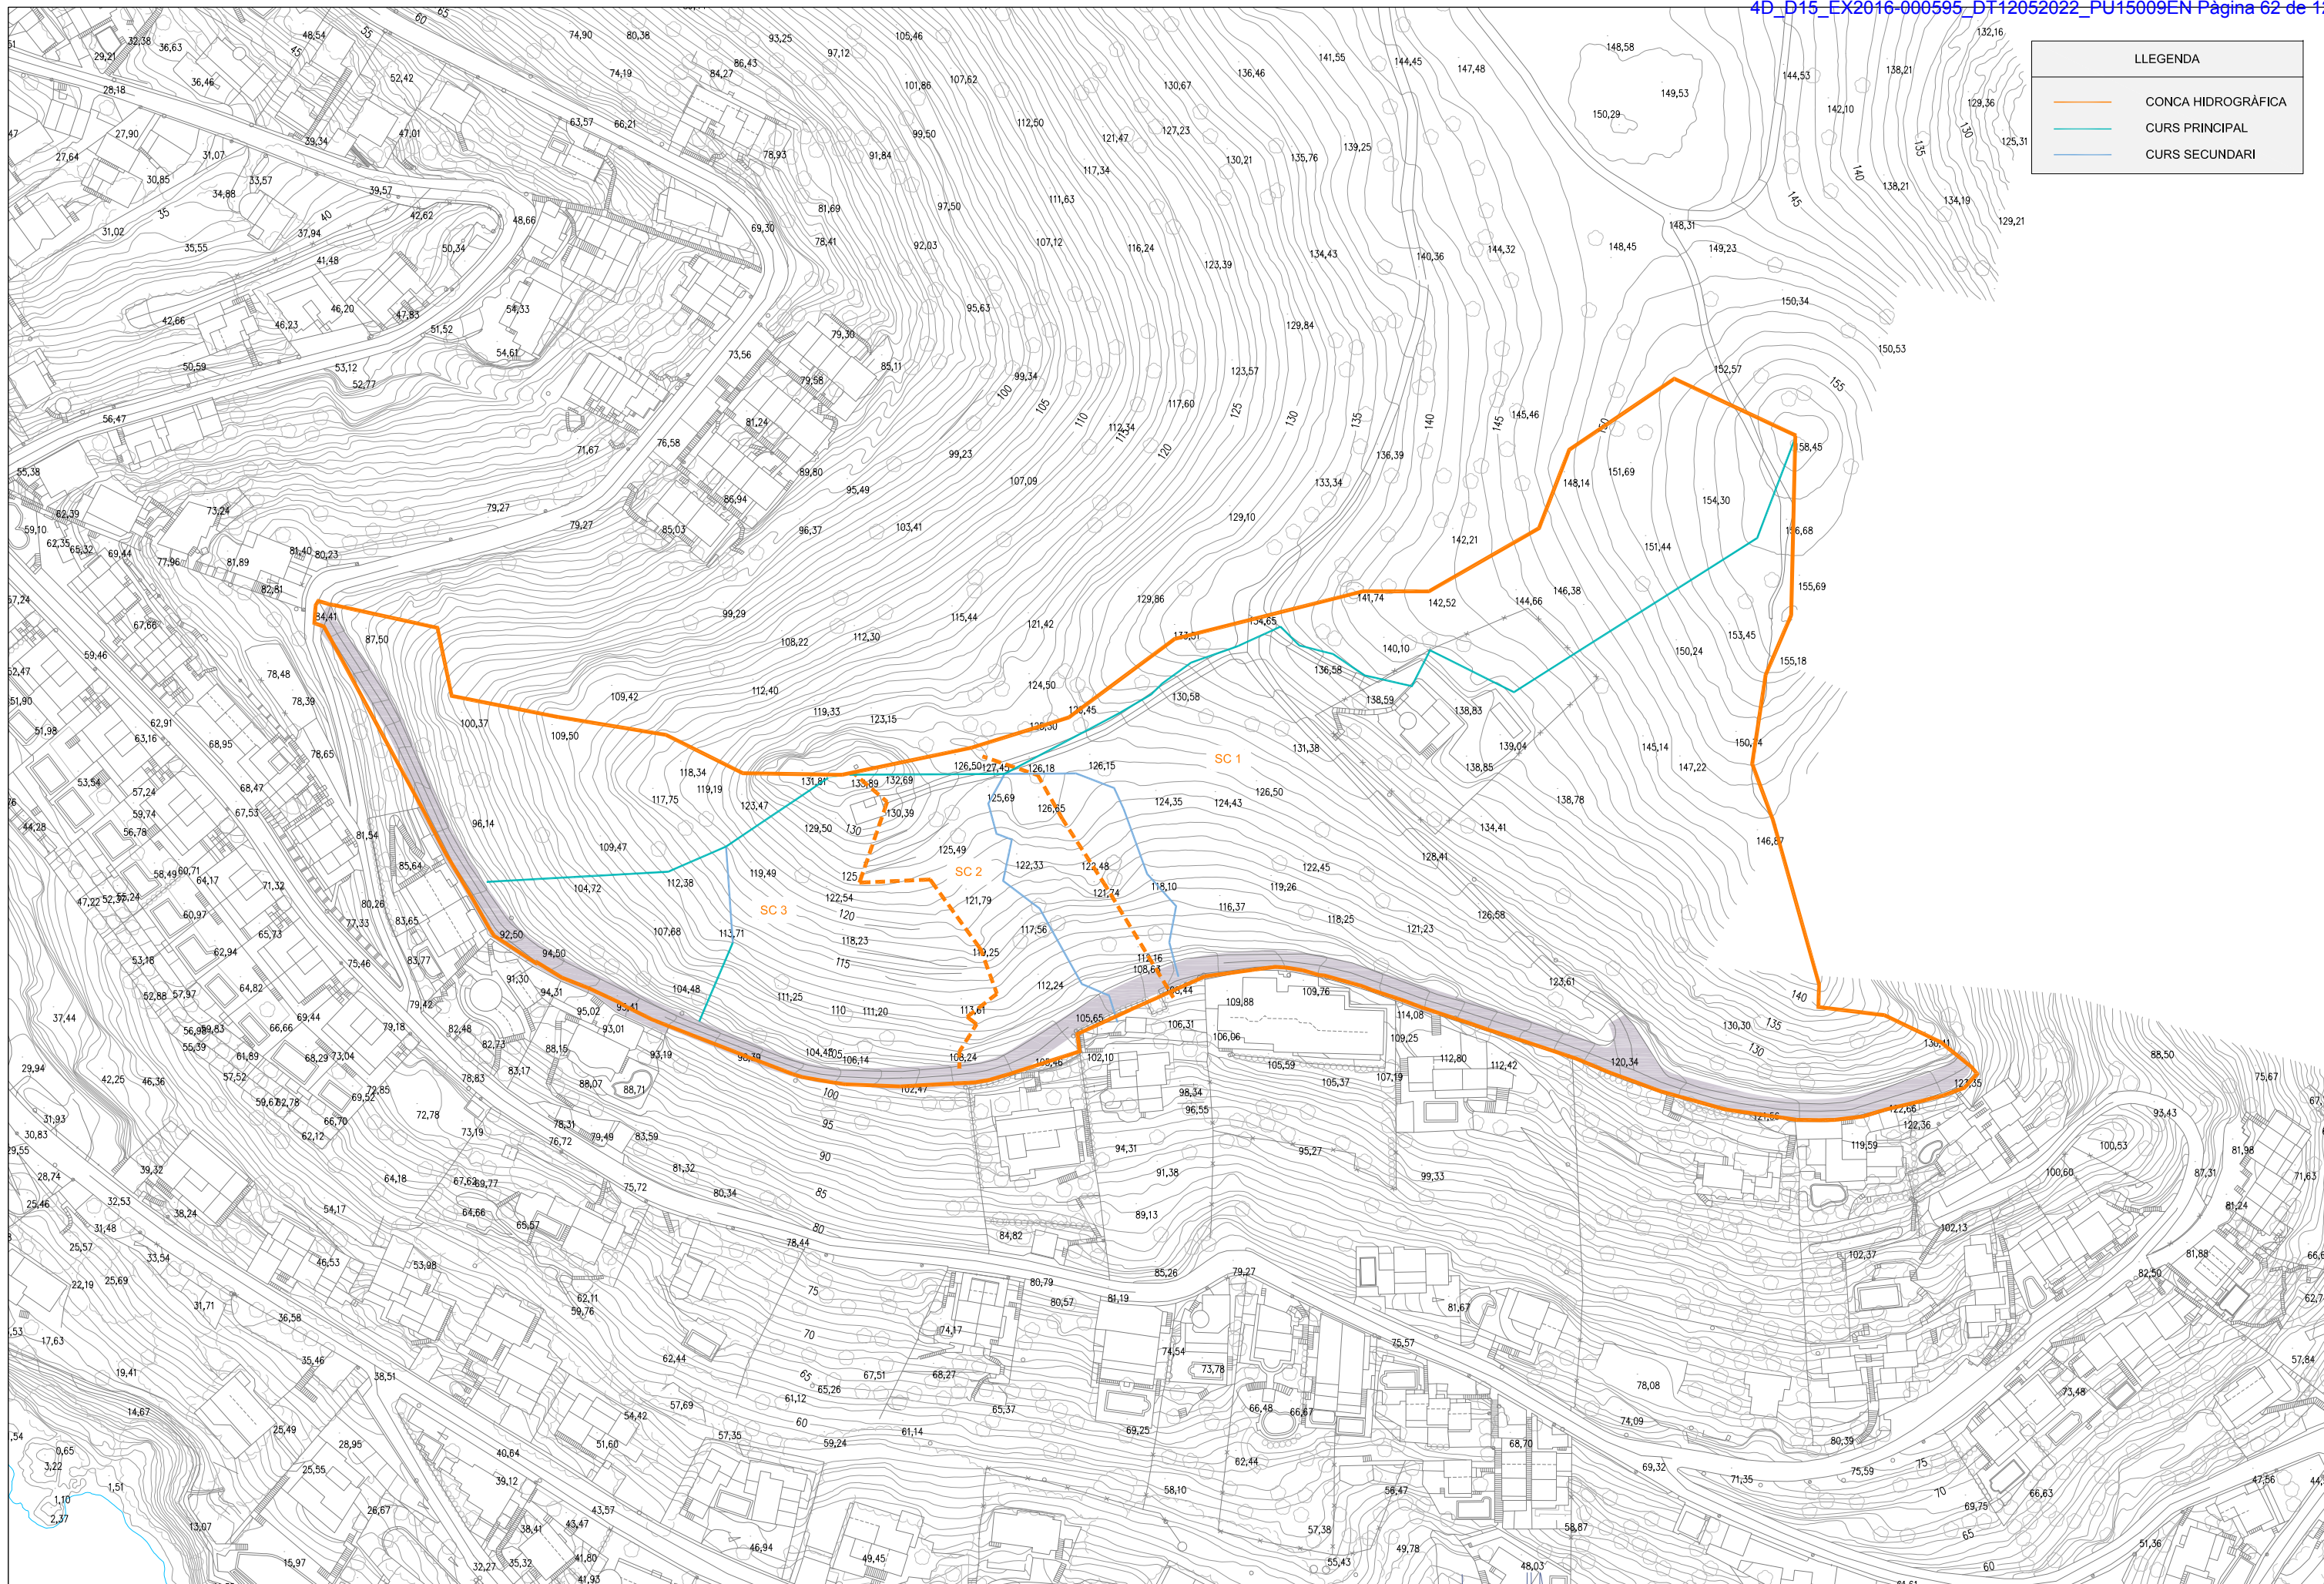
4D_D15_EX2016-000595_DT12052022_PU15009EN Pàgina 62 de 1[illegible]

LLEGENDA
CONCA HIDROGRÀFICA
CURS PRINCIPAL
CURS SECUNDARI

SC 1
SC 2
SC 3

84,41 87,50 109,42 100,37 109,50 118,34 117,75 119,19 123,47 131,81 133,89 132,69 130,39 126,50 127,45 126,18 126,15 125,69 126,85 124,35 124,43 126,50 129,50 125,49 122,33 122,48 121,74 118,10 116,37 122,54 121,79 118,23 117,56 119,25 112,16 108,61 112,24 113,61 108,24 105,65 106,31 102,10 96,14 109,47 104,72 112,38 119,49 107,68 113,71 92,50 94,50 91,30 94,31 104,48 111,25 110 111,20 104,45 106,14 102,47 95,02 93,01 93,19 90,79 137,51 134,65 141,74 142,52 144,66 146,38 140,10 136,58 138,59 138,83 139,04 138,85 131,38 130,58 150,24 153,45 155,18 150,74 145,14 147,22 146,87 148,14 151,69 154,30 151,44 156,68 155,69 158,45 152,57 130,30 130,41 121,35 120,34 122,66 122,36 121,55 119,59 109,88 109,76 114,08 109,25 106,06 105,59 105,37 107,19 112,80 112,42 98,34 96,55 94,31 91,38 95,27 99,33 89,13 84,82 85,26 79,27 80,79 80,57 81,19 81,67 74,17 74,54 73,78 75,57 78,08 74,09 66,48 66,67 68,70 69,32 62,44 58,10 56,47 57,38 55,43 58,87 48,03 49,78 69,25 65,37 61,14 59,24 57,35 57,69 54,42 51,60 40,64 39,12 38,41 43,47 43,57 41,80 41,93 35,32 32,27 46,94 49,45 15,97 13,07 26,67 28,95 25,55 25,49 14,67 19,41 1,51 1,10 2,37 3,22 0,65 17,63 22,19 25,69 31,71 36,58 35,46 38,51 33,54 25,57 31,48 25,46 32,53 38,24 39,32 28,74 29,55 30,83 31,93 29,94 37,44 42,25 46,36 54,17 46,53 53,98 64,18 67,62 69,77 64,66 65,57 62,11 59,76 62,44 61,12 65,26 67,51 68,27 78,44 80,34 81,32 75,72 83,59 79,49 78,31 76,72 73,19 72,78 66,70 62,12 69,52 72,85 59,67 62,78 57,52 61,89 55,39 56,95 59,83 52,88 57,97 53,18 62,94 64,82 68,29 73,04 66,66 69,44 79,18 82,48 82,73 83,17 78,83 88,15 88,07 88,71 79,42 75,46 83,77 83,65 77,33 80,26 85,64 81,54 65,73 60,97 71,32 64,17 58,49 60,71 47,22 52,37 55,24 67,53 68,47 59,74 56,78 57,24 53,54 44,28 63,16 68,95 62,91 78,65 78,39 78,48 51,98 51,90 52,47 59,46 67,66 57,24 69,44 77,96 81,89 82,81 81,40 80,23 59,10 62,35 65,32 62,39 73,24 55,38 56,47 50,59 53,12 52,77 42,66 46,23 46,20 47,83 51,52 41,48 37,94 40 35,55 31,02 35 34,88 33,57 30,85 27,64 27,90 31,07 39,57 42,62 36,46 28,18 29,21 32,38 36,63 48,54 45 52,42 47,01 39,34 50,34 48,66 54,33 54,61 63,57 66,21 74,90 80,38 74,19 84,27 86,43 93,25 97,12 105,46 101,86 107,62 78,93 69,30 81,69 78,41 91,84 99,50 97,50 92,03 112,50 111,63 107,12 117,34 121,47 127,23 130,67 136,46 130,21 135,76 141,55 144,45 147,48 139,25 134,43 140,36 144,32 123,39 116,24 95,63 73,56 79,30 79,58 85,11 81,24 76,58 71,67 89,80 86,94 85,03 79,27 79,27 96,37 95,49 99,23 103,41 107,09 99,34 112,34 117,60 123,57 129,84 136,39 133,34 129,10 142,21 145,46 129,86 121,42 115,44 99,29 108,22 112,30 112,40 119,33 123,15 124,50 126,45 125,50 148,58 149,53 150,29 144,53 142,10 138,21 138,21 134,19 129,36 125,31 129,21 132,16 148,31 148,45 149,23 150,34 150,53 137,51 134,41 128,41 122,45 119,26 118,25 121,23 126,58 123,61 138,78 88,50 75,67 93,43 100,53 100,60 81,98 87,31 71,63 81,24 102,13 102,37 81,88 82,50 57,84 73,48 80,39 75,59 71,35 69,75 66,63 47,56 51,36

60 65 55 100 105 110 115 120 125 130 135 140 145 150 155 130 120 115 100 95 90 85 80 75 70 65 60 140 135 130 75 70 65 60